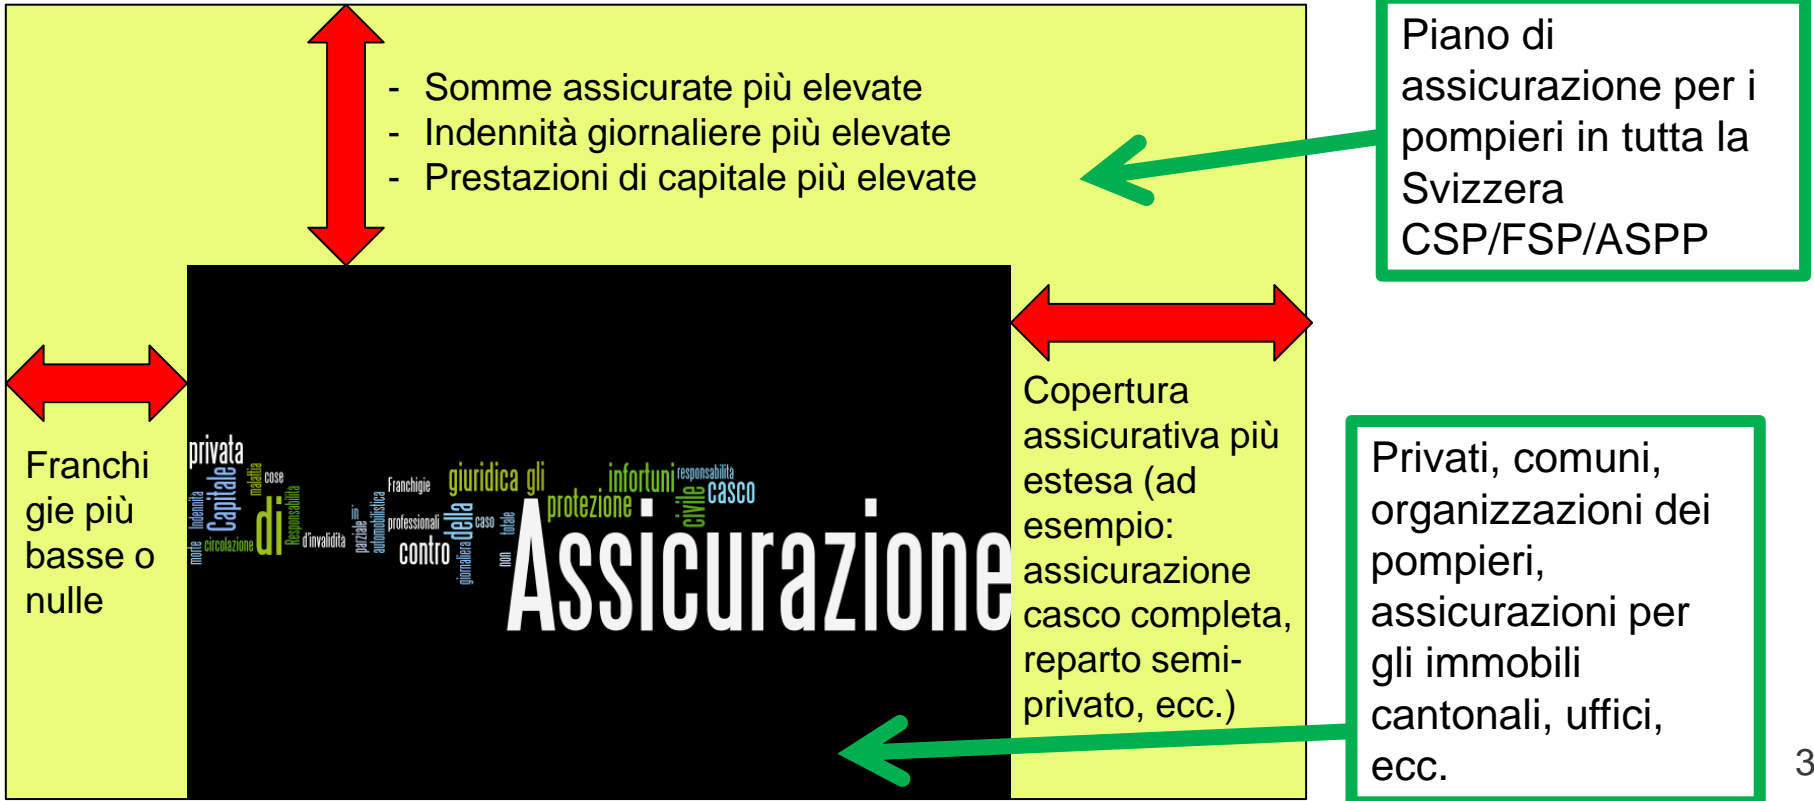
- Somme assicurate più elevate
- Indennità giornaliere più elevate
- Prestazioni di capitale più elevate

Piano di assicurazione per i pompieri in tutta la Svizzera CSP/FSP/ASPP

privata Capitale malattia cose Indennità morte circolazione di Responsabilità d'invalidità parziale in automobilistica professionali Franchigie contro giuridica gli della giornaliera caso totale non protezione infortuni responsabilità civile casco Assicurazione

Franchigie più basse o nulle

Copertura assicurativa più estesa (ad esempio: assicurazione casco completa, reparto semiprivato, ecc.)

Privati, comuni, organizzazioni dei pompieri, assicurazioni per gli immobili cantonali, uffici, ecc.

3